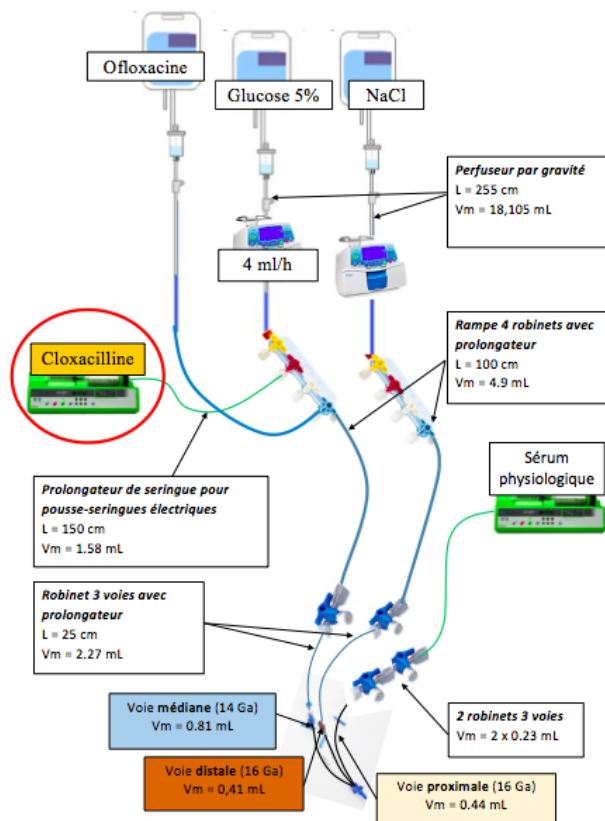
Ofloxacine

Glucose 5%

NaCl

*Perfuseur par gravité*
L = 255 cm
Vm = 18,105 mL

4 ml/h

*Rampe 4 robinets avec prolongateur*
L = 100 cm
Vm = 4.9 mL

Cloxacilline

Sérum physiologique

*Prolongateur de seringue pour pousse-seringues électriques*
L = 150 cm
Vm = 1.58 mL

*Robinet 3 voies avec prolongateur*
L = 25 cm
Vm = 2.27 mL

Voie **médiane** (14 Ga)
Vm = 0.81 mL

*2 robinets 3 voies*
Vm = 2 x 0.23 mL

Voie **distale** (16 Ga)
Vm = 0,41 mL

Voie **proximale** (16 Ga)
Vm = 0.44 mL